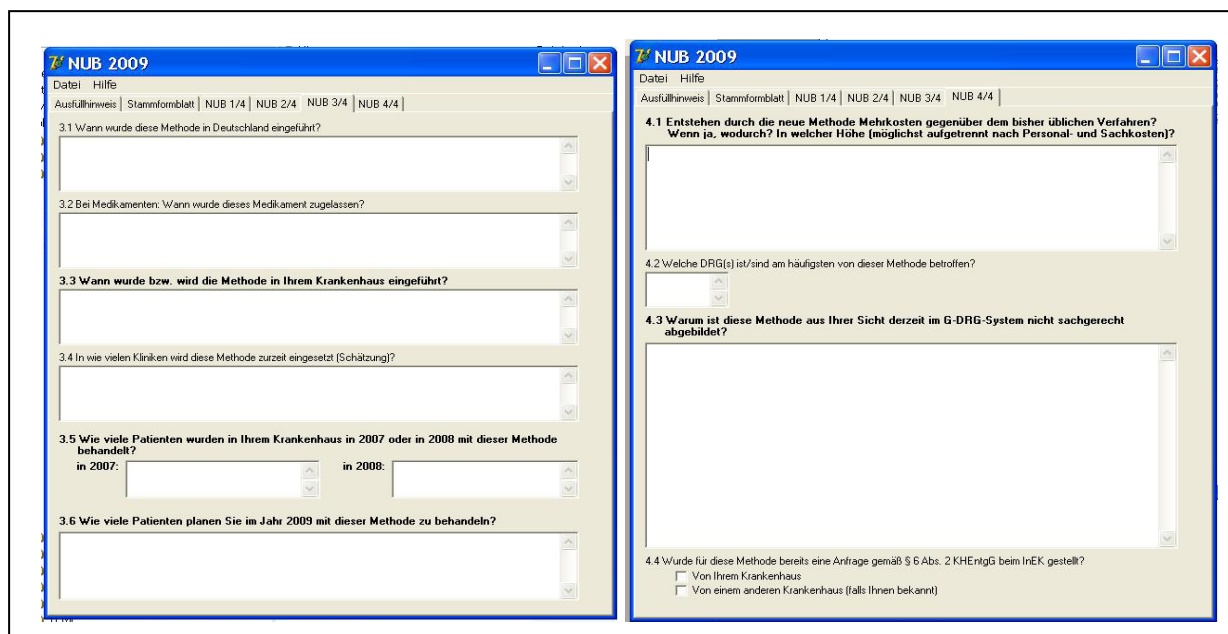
NUB 2009

Datei Hilfe

Ausfüllhinweis | Stammformblatt | NUB 1/4 | NUB 2/4 | NUB 3/4 | NUB 4/4

3.1 Wann wurde diese Methode in Deutschland eingeführt?

3.2 Bei Medikamenten: Wann wurde dieses Medikament zugelassen?

3.3 Wann wurde bzw. wird die Methode in Ihrem Krankenhaus eingeführt?

3.4 In wie vielen Kliniken wird diese Methode zurzeit eingesetzt (Schätzung)?

3.5 Wie viele Patienten wurden in Ihrem Krankenhaus in 2007 oder in 2008 mit dieser Methode behandelt?

in 2007: in 2008:

3.6 Wie viele Patienten planen Sie im Jahr 2009 mit dieser Methode zu behandeln?

NUB 2009

Datei Hilfe

Ausfüllhinweis | Stammformblatt | NUB 1/4 | NUB 2/4 | NUB 3/4 | NUB 4/4

4.1 Entstehen durch die neue Methode Mehrkosten gegenüber dem bisher üblichen Verfahren? Wenn ja, wodurch? In welcher Höhe (möglichst aufgetrennt nach Personal- und Sachkosten)?

4.2 Welche DRG(s) ist/sind am häufigsten von dieser Methode betroffen?

4.3 Warum ist diese Methode aus Ihrer Sicht derzeit im G-DRG-System nicht sachgerecht abgebildet?

4.4 Wurde für diese Methode bereits eine Anfrage gemäß § 6 Abs. 2 KHEntgG beim InEK gestellt?

Von Ihrem Krankenhaus

Von einem anderen Krankenhaus (falls Ihnen bekannt)